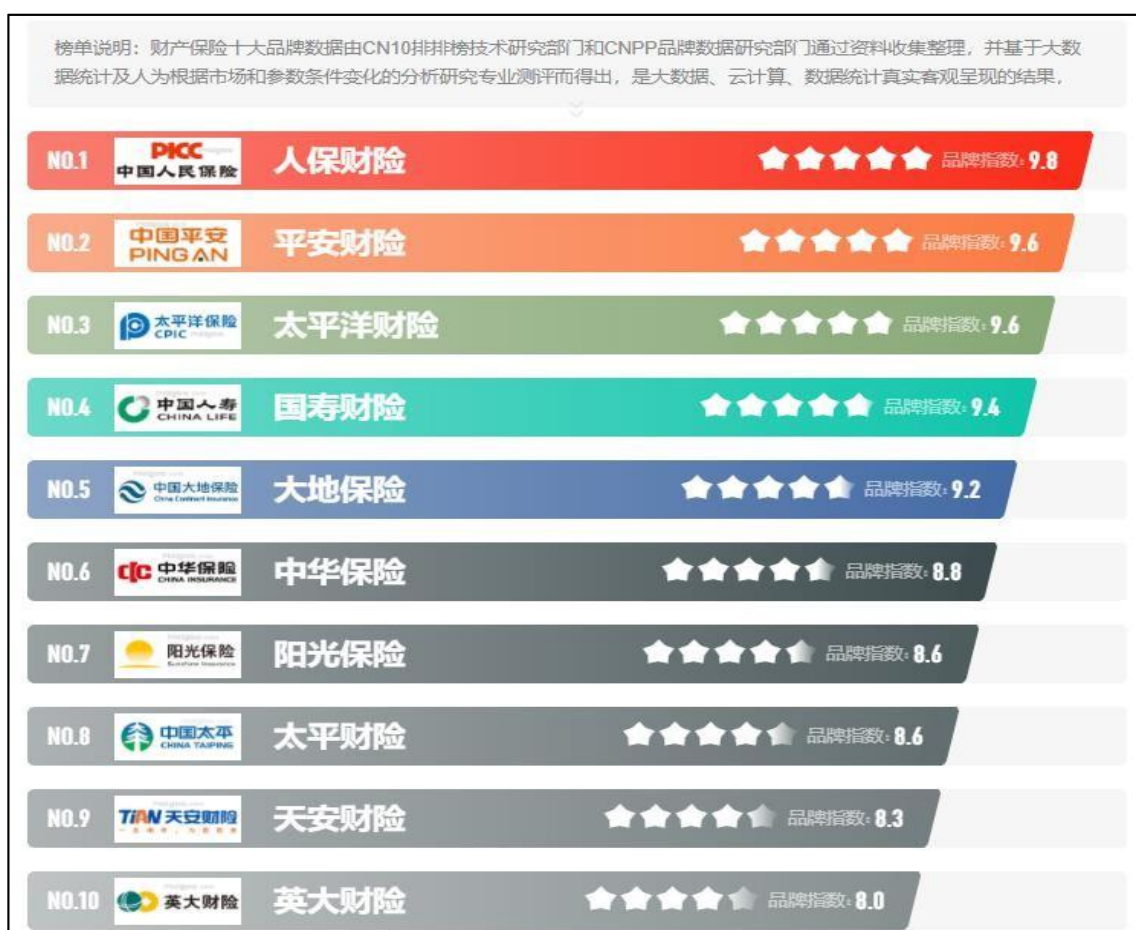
榜单说明：财产保险十大品牌数据由CN10排排榜技术研究部门和CNPP品牌数据研究部门通过资料收集整理，并基于大数据统计及人为根据市场和参数条件变化的分析研究专业测评而得出，是大数据、云计算、数据统计真实客观呈现的结果，

NO.1 PICC 中国人民保险 人保财险 品牌指数: 9.8

NO.2 中国平安 PINGAN 平安财险 品牌指数: 9.6

NO.3 太平洋保险 CPIC 太平洋财险 品牌指数: 9.6

NO.4 中国人寿 CHINA LIFE 国寿财险 品牌指数: 9.4

NO.5 中国大地保险 China Continent Insurance 大地保险 品牌指数: 9.2

NO.6 中华保险 CHINA INSURANCE 中华保险 品牌指数: 8.8

NO.7 阳光保险 Sunshine Insurance 阳光保险 品牌指数: 8.6

NO.8 中国太平 CHINA TAIPING 太平财险 品牌指数: 8.6

NO.9 TIAN 天安财险 天安财险 品牌指数: 8.3

NO.10 英大财险 英大财险 品牌指数: 8.0